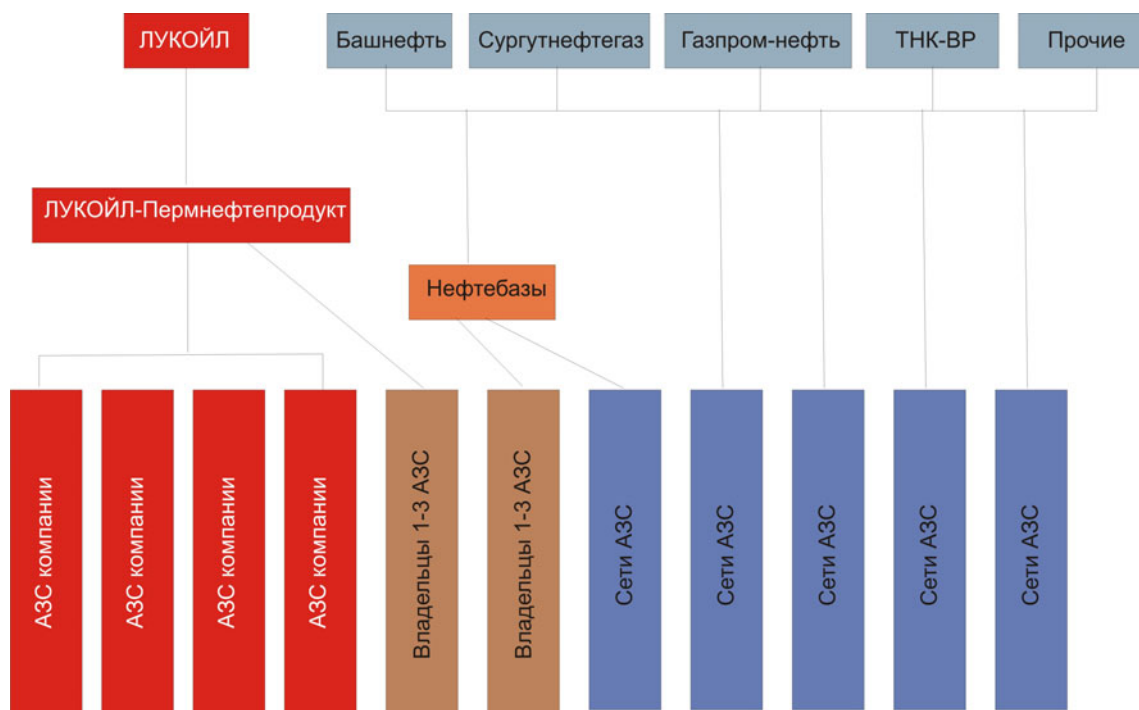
ЛУКОЙЛ

Башнефть

Сургутнефтегаз

Газпром-нефть

ТНК-ВР

Прочие

ЛУКОЙЛ-Пермнефтепродукт

Нефтебазы

АЗС компании

АЗС компании

АЗС компании

АЗС компании

Владельцы 1-3 АЗС

Владельцы 1-3 АЗС

Сети АЗС

Сети АЗС

Сети АЗС

Сети АЗС

Сети АЗС